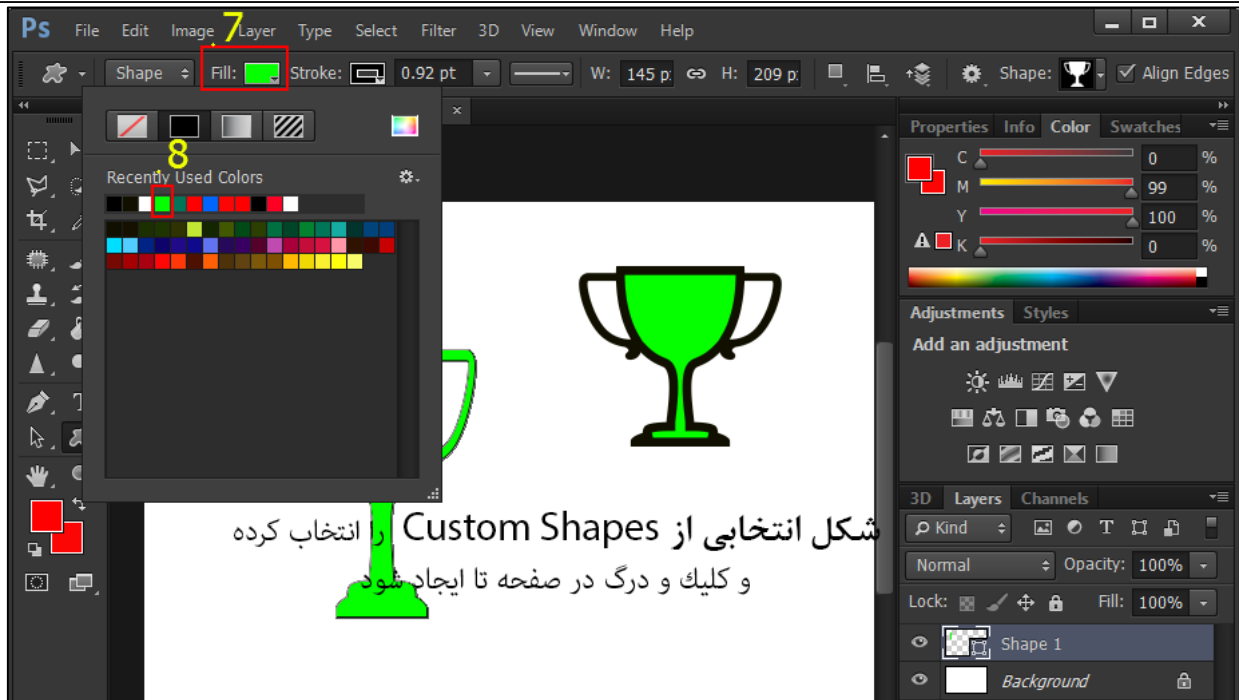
Ps File Edit Image Layer Type Select Filter 3D View Window Help

7

Shape Fill: Stroke: 0.92 pt W: 145 p H: 209 p Shape: Align Edges

8

Recently Used Colors

Properties Info Color Swatches

C 0 %
M 99 %
Y 100 %
K 0 %

Adjustments Styles

Add an adjustment

3D Layers Channels

Kind

Normal Opacity: 100%

Lock: Fill: 100%

Shape 1

Background

شکل انتخابی از Custom Shapes را انتخاب کرده
و کلیک و درگ در صفحه تا ایجاد شود